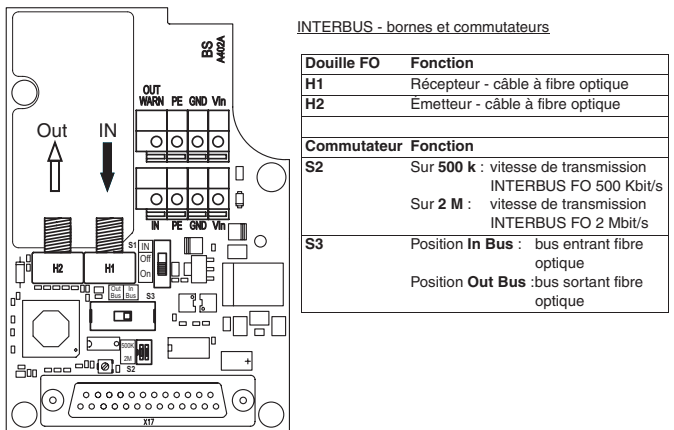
BS
A402A

OUT
WARN PE GND Vin

Out IN

IN PE GND Vin

S1 IN Off On

H2 H1

Out Bus In Bus S3

500K 2M S2

X17

INTERBUS - bornes et commutateurs

| Douille FO | Fonction |
|---|---|
| H1 | Récepteur - câble à fibre optique |
| H2 | Émetteur - câble à fibre optique |
| | |
| Commutateur | Fonction |
| S2 | Sur 500 k : vitesse de transmission INTERBUS FO 500 Kbit/s<br>Sur 2 M : vitesse de transmission INTERBUS FO 2 Mbit/s |
| S3 | Position In Bus : bus entrant fibre optique<br>Position Out Bus :bus sortant fibre optique |